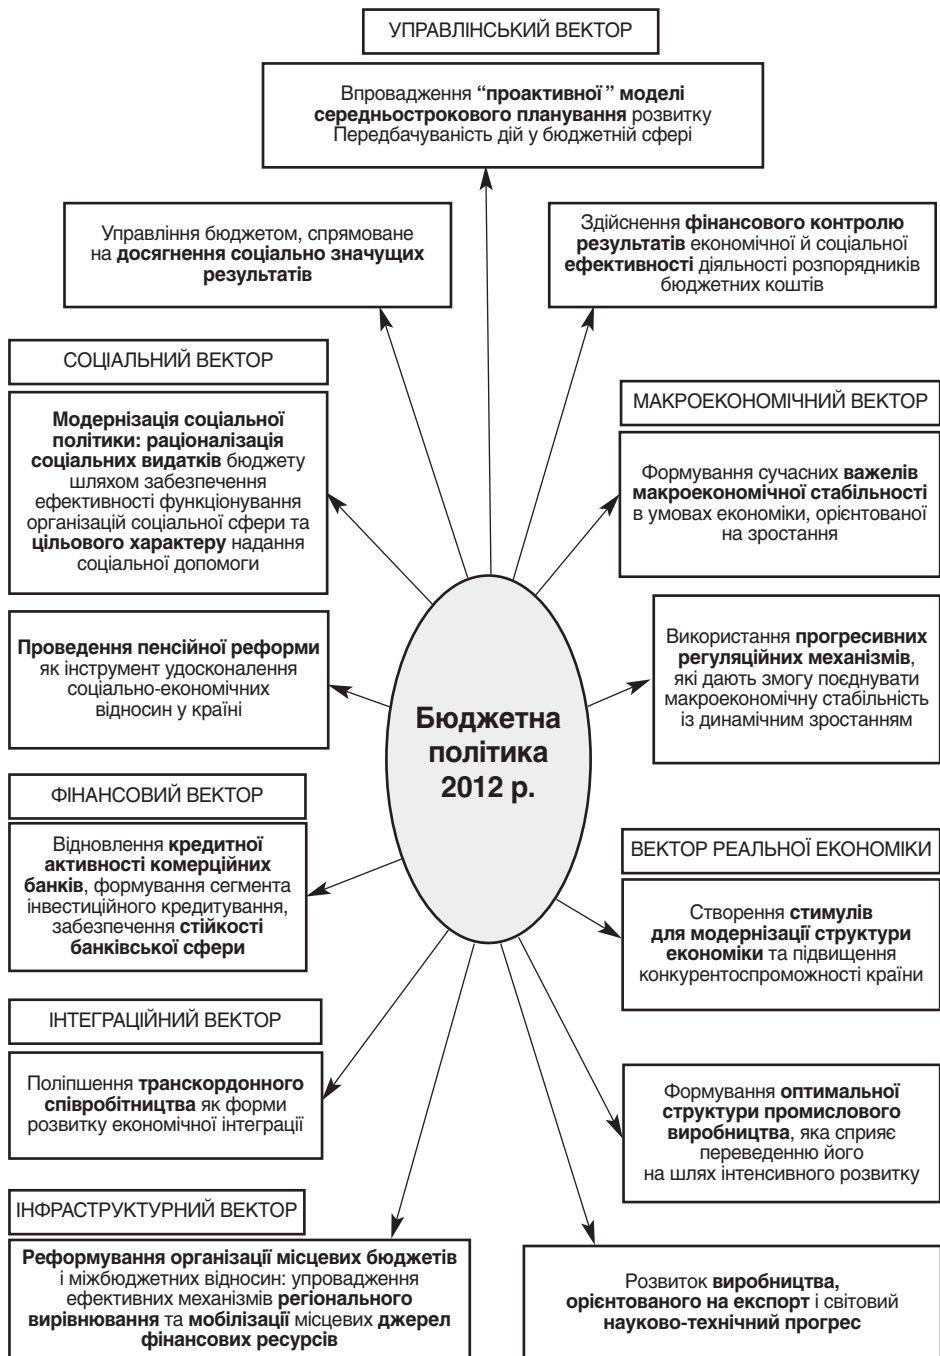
УПРАВЛІНСЬКИЙ ВЕКТОР

Впровадження **"проактивної" моделі середньострокового планування** розвитку
Передбачуваність дій у бюджетній сфері

Управління бюджетом, спрямоване на **досягнення соціально значущих результатів**

Здійснення **фінансового контролю результатів** економічної й соціальної **ефективності** діяльності розпорядників бюджетних коштів

СОЦІАЛЬНИЙ ВЕКТОР

**Модернізація соціальної політики: раціоналізація соціальних видатків** бюджету шляхом забезпечення ефективності функціонування організацій соціальної сфери та **цільового характеру** надання соціальної допомоги

МАКРОЕКОНОМІЧНИЙ ВЕКТОР

Формування сучасних **важелів макроекономічної стабільності** в умовах економіки, орієнтованої на зростання

**Проведення пенсійної реформи** як інструмент удосконалення соціально-економічних відносин у країні

**Бюджетна політика 2012 р.**

Використання **прогресивних регуляційних механізмів**, які дають змогу поєднувати макроекономічну стабільність із динамічним зростанням

ФІНАНСОВИЙ ВЕКТОР

Відновлення **кредитної активності комерційних банків**, формування сегмента інвестиційного кредитування, забезпечення **стійкості банківської сфери**

ВЕКТОР РЕАЛЬНОЇ ЕКОНОМІКИ

Створення **стимулів для модернізації структури економіки** та підвищення конкурентоспроможності країни

ІНТЕГРАЦІЙНИЙ ВЕКТОР

Поліпшення **транскордонного співробітництва** як форми розвитку економічної інтеграції

Формування **оптимальної структури промислового виробництва**, яка сприяє переведенню його на шлях інтенсивного розвитку

ІНФРАСТРУКТУРНИЙ ВЕКТОР

**Реформування організації місцевих бюджетів** і міжбюджетних відносин: упровадження ефективних механізмів **регіонального вирівнювання** та **мобілізації** місцевих **джерел фінансових ресурсів**

Розвиток **виробництва, орієнтованого на експорт** і світовий **науково-технічний прогрес**